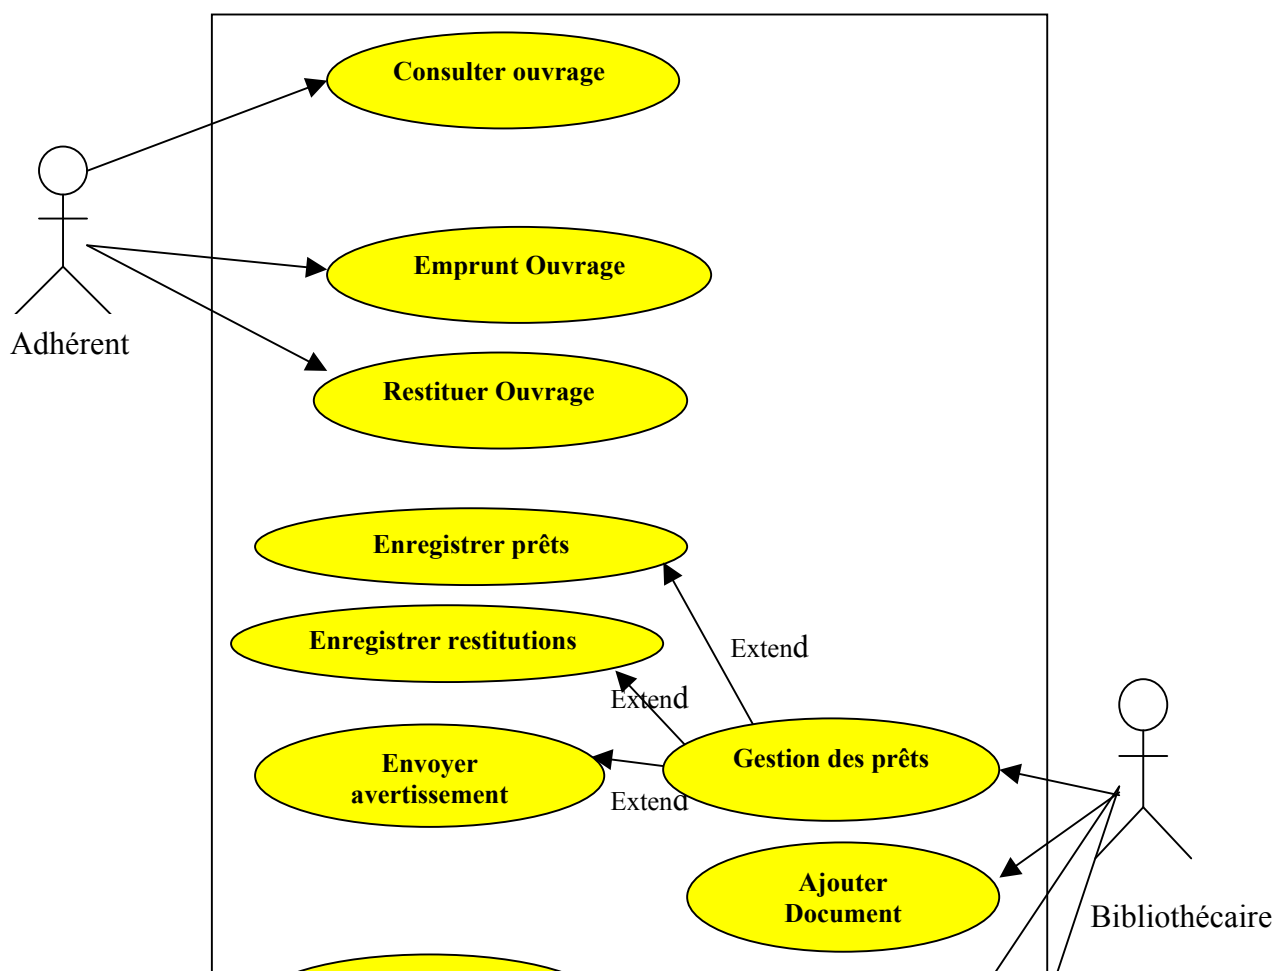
Consulter ouvrage

Adhérent

Emprunt Ouvrage

Restituer Ouvrage

Enregistrer prêts

Enregistrer restitutions

Extend

Extend

Envoyer avertissement

Gestion des prêts

Extend

Ajouter Document

Bibliothécaire